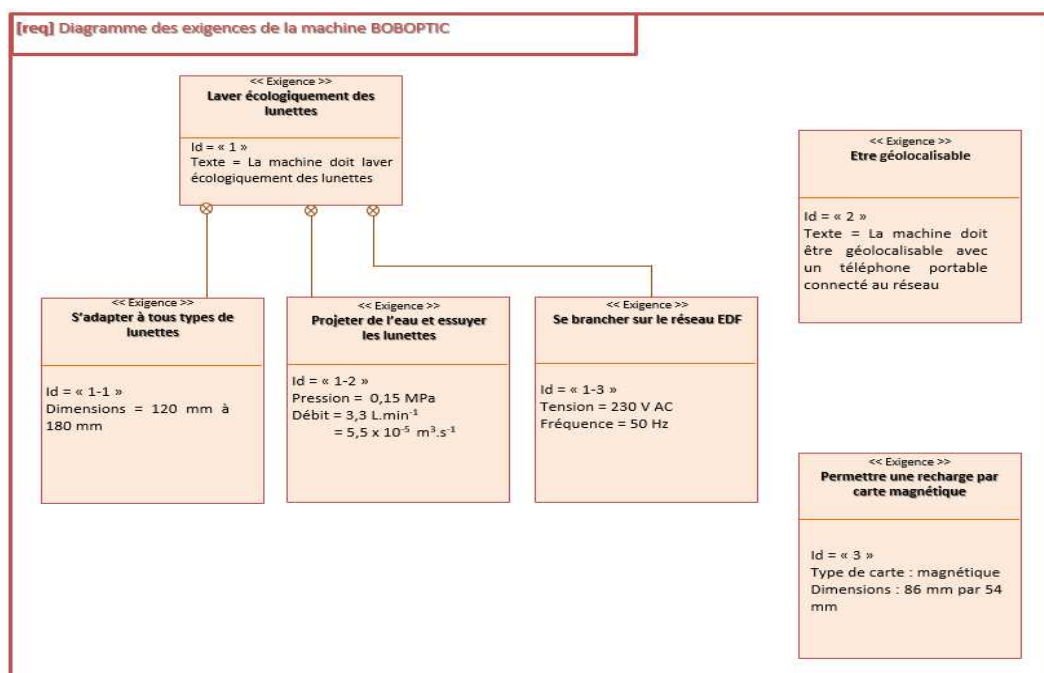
[req] Diagramme des exigences de la machine BOBOPTIC

<< Exigence >>
Laver écologiquement des lunettes

Id = « 1 »
Texte = La machine doit laver écologiquement des lunettes

<< Exigence >>
Etre géolocalisable

Id = « 2 »
Texte = La machine doit être géolocalisable avec un téléphone portable connecté au réseau

<< Exigence >>
S'adapter à tous types de lunettes

Id = « 1-1 »
Dimensions = 120 mm à 180 mm

<< Exigence >>
Projeter de l'eau et essuyer les lunettes

Id = « 1-2 »
Pression = 0,15 MPa
Débit = 3,3 L.min$^{-1}$
= 5,5 x 10$^{-5}$ m$^{3}$.s$^{-1}$

<< Exigence >>
Se brancher sur le réseau EDF

Id = « 1-3 »
Tension = 230 V AC
Fréquence = 50 Hz

<< Exigence >>
Permettre une recharge par carte magnétique

Id = « 3 »
Type de carte : magnétique
Dimensions : 86 mm par 54 mm